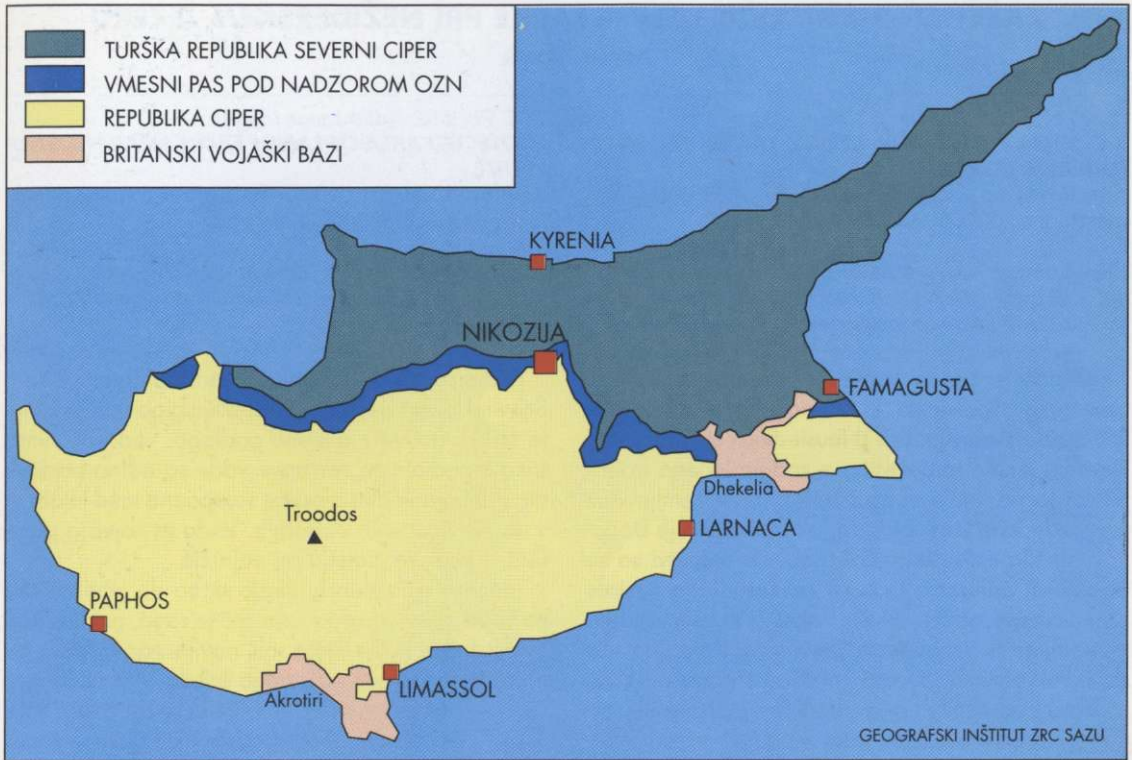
TURŠKA REPUBLIKA SEVERNI CIPER
VMESNI PAS POD NADZOROM OZN
REPUBLIKA CIPER
BRITANSKI VOJAŠKI BAZI

KYRENIA
NIKOZIJA
FAMAGUSTA
Dhekelia
Troodos
LARNACA
PAPHOS
Akrotiri
LIMASSOL

GEOGRAFSKI INŠTITUT ZRC SAZU